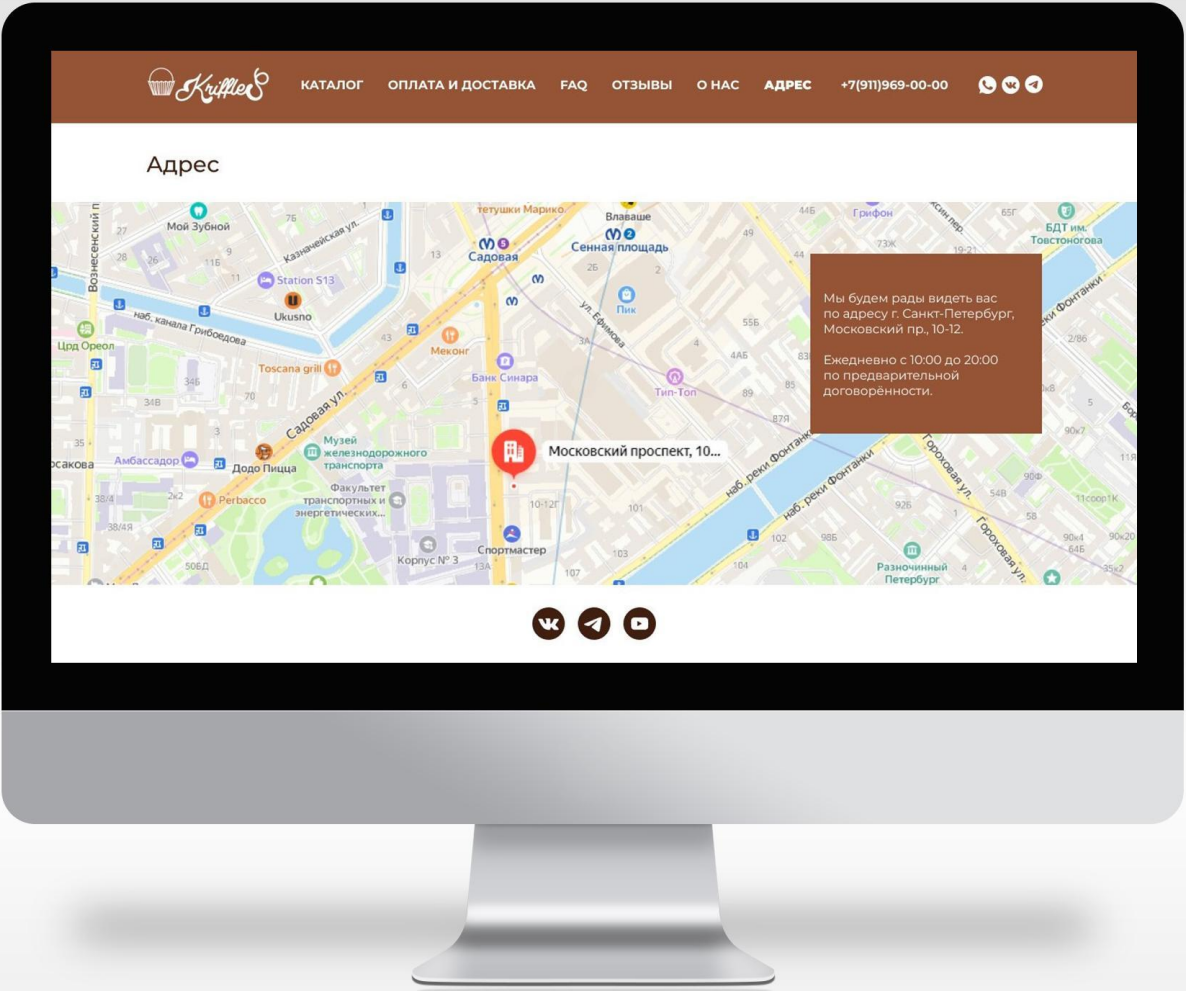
Kruffles

КАТАЛОГ ОПЛАТА И ДОСТАВКА FAQ ОТЗЫВЫ О НАС АДРЕС +7(911)969-00-00

Адрес

Мой Зубной
Казначейская ул.
Station S13
Ukusno
наб. канала Грибоедова
Црд Ореол
Toscana grill
Садовая ул.
Амбассадор
Додо Пицца
Музей железнодорожного транспорта
Perbacco
Факультет транспортных и энергетических...
Корпус № 3
тетушки Марико
Садовая
Сенная площадь
Влаваше
Пик
ул. Ефимова
Меконг
Банк Синара
Тип-Топ
Московский проспект, 10...
Спортмастер
наб. реки Фонтанки
Гороховая ул.
Грифон
БДТ им. Товстоногова
Разночинный Петербург
Вознесенский п

Мы будем рады видеть вас по адресу г. Санкт-Петербург, Московский пр., 10-12.

Ежедневно с 10:00 до 20:00 по предварительной договорённости.